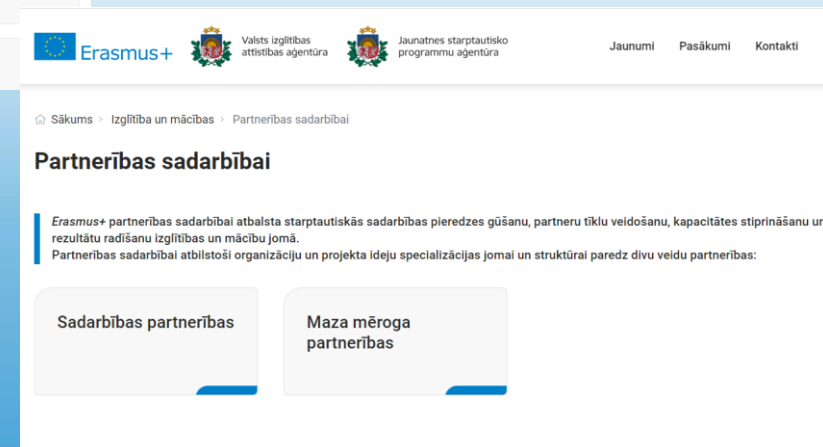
Erasmus+

Valsts izglītības attīstības aģentūra

Jaunatnes starptautisko programmu aģentūra

Jaunumi Pasākumi Kontakti

Sākums > Izglītība un mācības > Partnerības sadarbībai

Partnerības sadarbībai

Erasmus+ partnerības sadarbībai atbalsta starptautiskās sadarbības pieredzes gūšanu, partneru tīklu veidošanu, kapacitātes stiprināšanu un rezultātu radīšanu izglītības un mācību jomā.
Partnerības sadarbībai atbilstoši organizāciju un projekta ideju specializācijas jomai un struktūrai paredz divu veidu partnerības:

Sadarbības partnerības

Maza mēroga partnerības